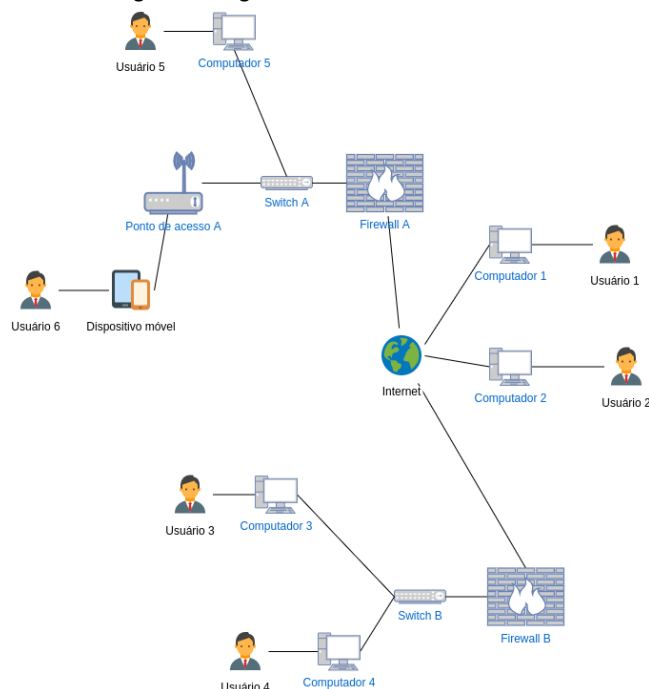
Usuário 5
Computador 5
Ponto de acesso A
Switch A
Firewall A
Usuário 6
Dispositivo móvel
Computador 1
Usuário 1
Internet
Computador 2
Usuário 2
Usuário 3
Computador 3
Switch B
Firewall B
Usuário 4
Computador 4